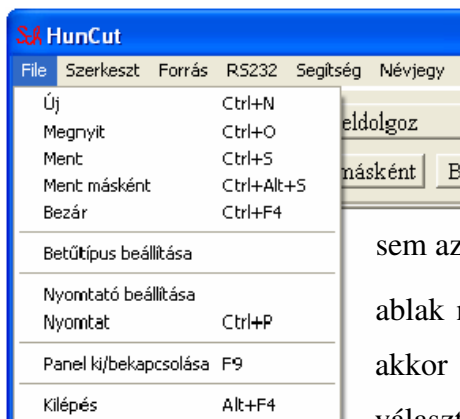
HunCut

File Szerkeszt Forrás RS232 Segítség Névjegy

Új Ctrl+N
Megnyit Ctrl+O
Ment Ctrl+S
Ment másként Ctrl+Alt+S
Bezár Ctrl+F4

Betűtípus beállítása

Nyomtató beállítása
Nyomtat Ctrl+P

Panel ki/bekapcsolása F9

Kilépés Alt+F4

eldolgoz

másként B

sem az

ablak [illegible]

akkor

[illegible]